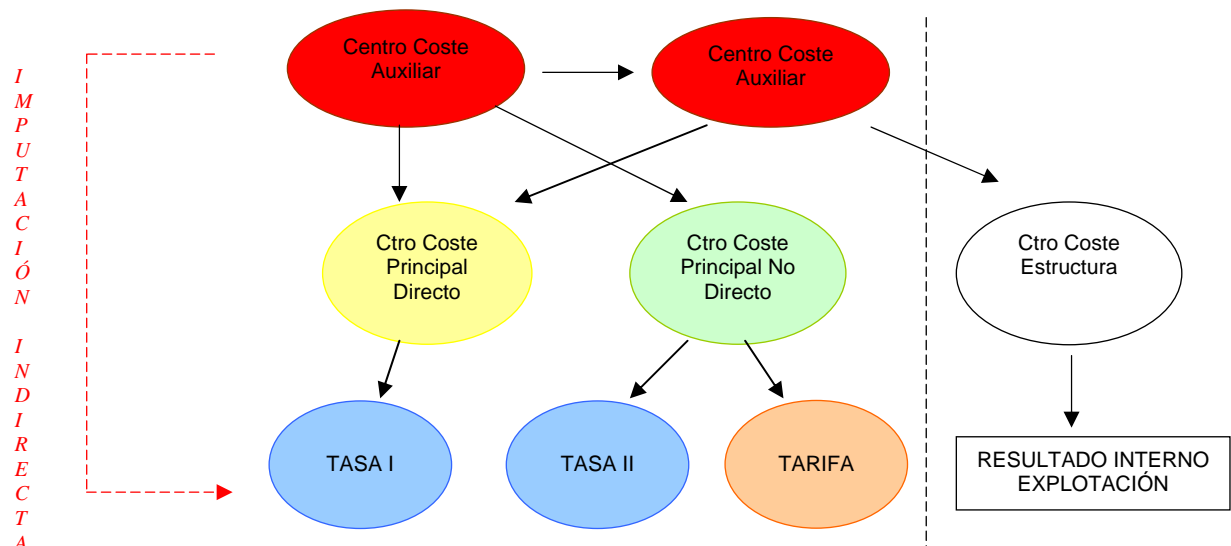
I
M
P
U
T
A
C
I
Ó
N

I
N
D
I
R
E
C
T
A

Centro Coste Auxiliar

Centro Coste Auxiliar

Ctro Coste Principal Directo

Ctro Coste Principal No Directo

Ctro Coste Estructura

TASA I

TASA II

TARIFA

RESULTADO INTERNO EXPLOTACIÓN